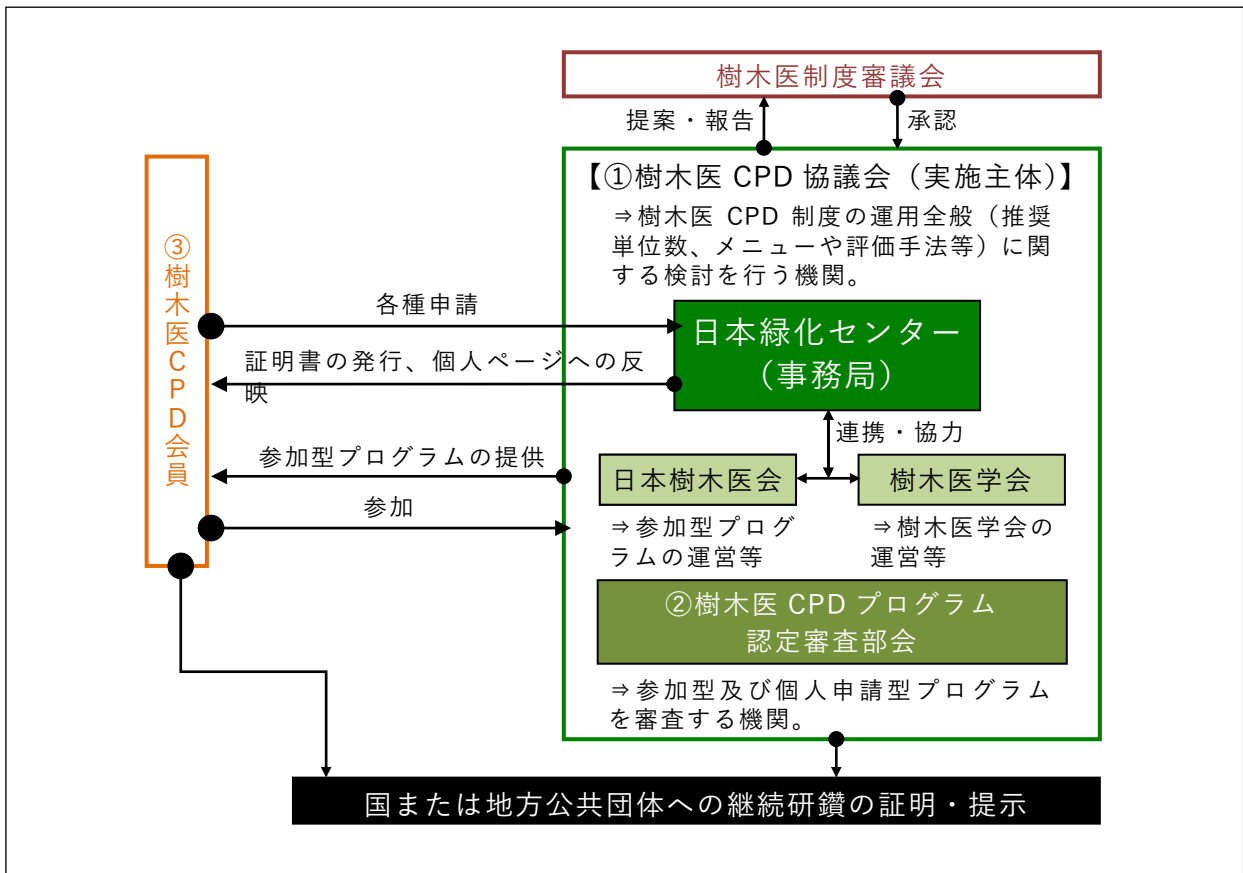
樹木医制度審議会

提案・報告

承認

【①樹木医 CPD 協議会（実施主体)】

⇒樹木医 CPD 制度の運用全般（推奨単位数、メニューや評価手法等）に関する検討を行う機関。

③樹木医CPD会員

各種申請

日本緑化センター（事務局）

証明書の発行、個人ページへの反映

連携・協力

参加型プログラムの提供

日本樹木医会

樹木医学会

参加

⇒参加型プログラムの運営等

⇒樹木医学会の運営等

②樹木医 CPD プログラム認定審査部会

⇒参加型及び個人申請型プログラムを審査する機関。

国または地方公共団体への継続研鑽の証明・提示